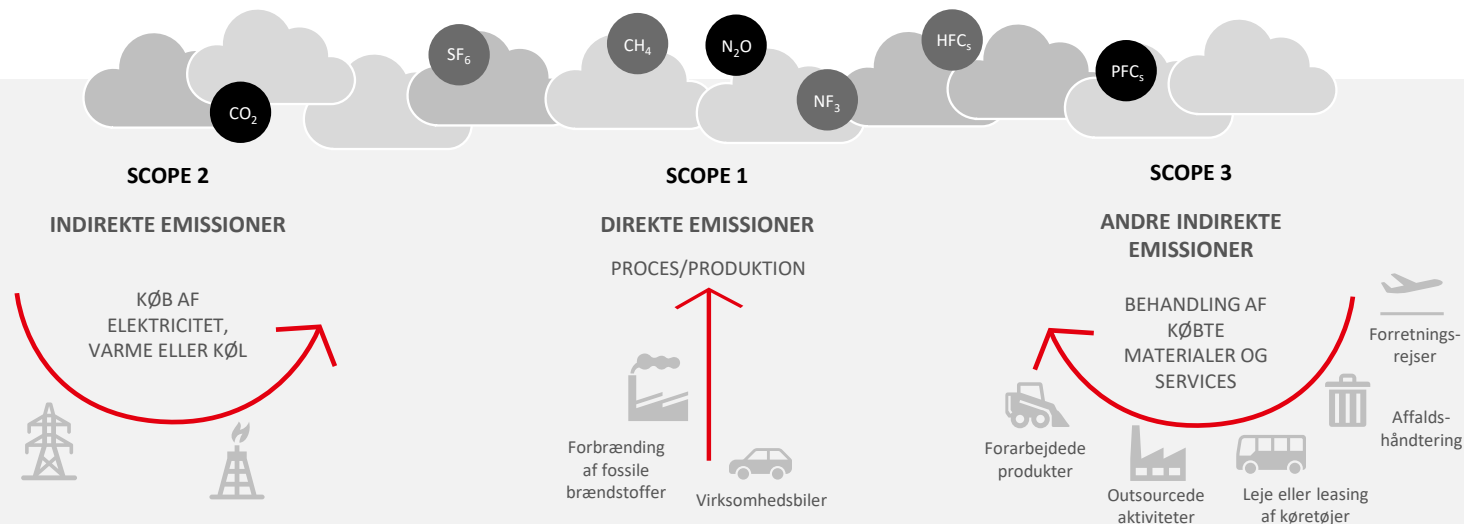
$CO_2$ $SF_6$ $CH_4$ $N_2O$ $NF_3$ $HFC_s$ $PFC_s$

SCOPE 2

INDIREKTE EMISSIONER

KØB AF ELEKTRICITET, VARME ELLER KØL

SCOPE 1

DIREKTE EMISSIONER

PROCES/PRODUKTION

Forbrænding af fossile brændstoffer

Virksomhedsbiler

SCOPE 3

ANDRE INDIREKTE EMISSIONER

BEHANDLING AF KØBTE MATERIALER OG SERVICES

Forretningsrejser

Affaldshåndtering

Forarbejdede produkter

Outsourcede aktiviteter

Leje eller leasing af køretøjer